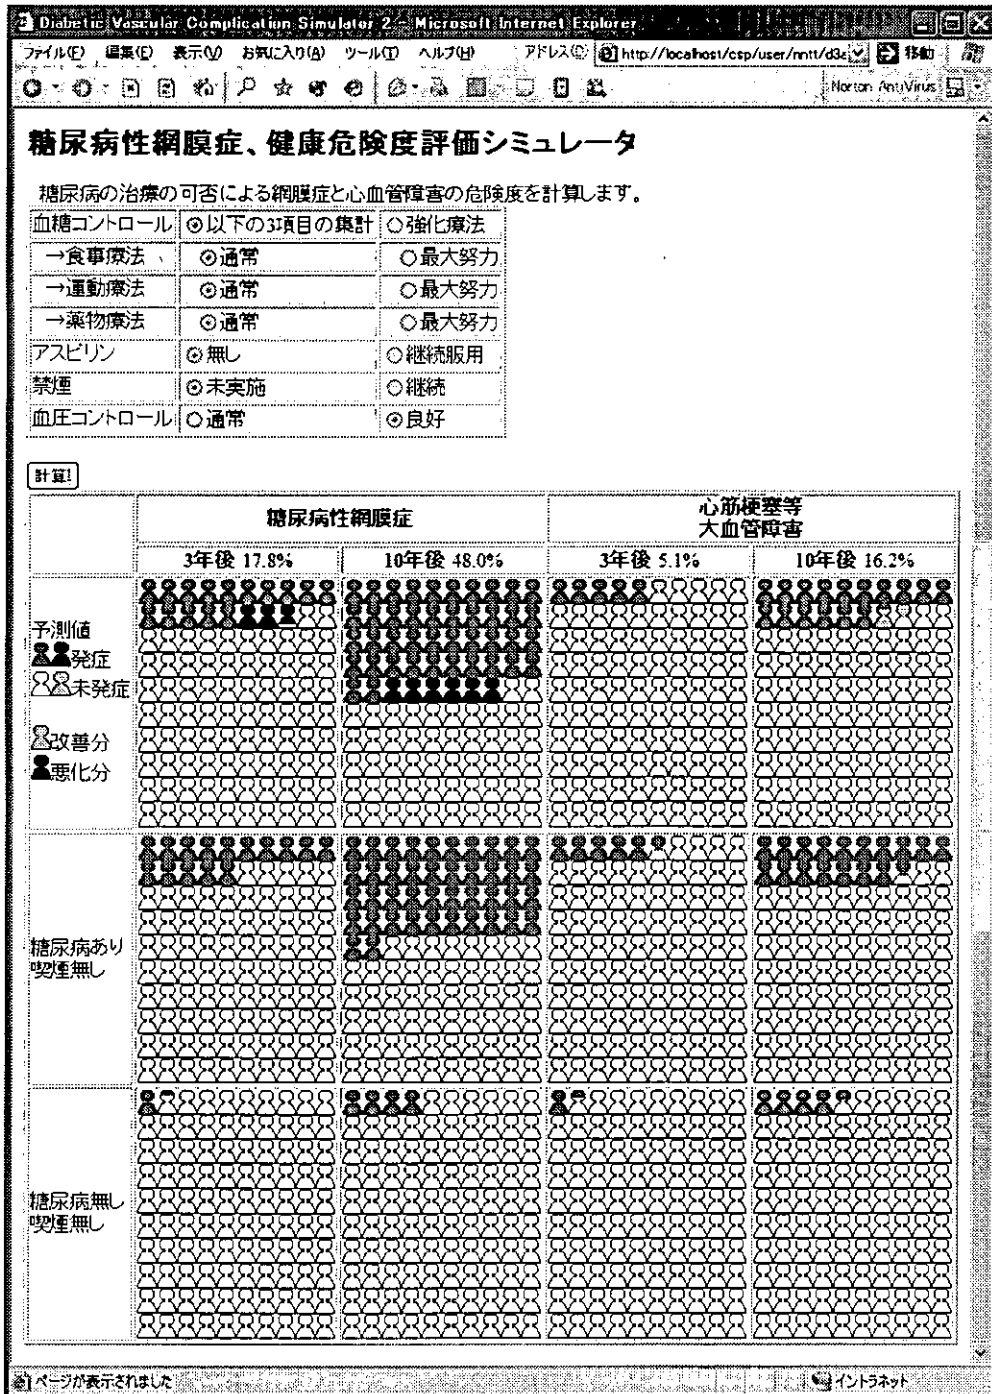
Diabetic Vascular Complication Simulator 2 - Microsoft Internet Explorer

ファイル(F) 編集(E) 表示(V) お気に入り(A) ツール(T) ヘルプ(H) アドレス(D) http://localhost/csp/user/nmt/d3e 移動 Norton AntiVirus

糖尿病性網膜症、健康危険度評価シミュレータ

糖尿病の治療の可否による網膜症と心血管障害の危険度を計算します。

| 血糖コントロール | ⊙以下の3項目の集計 | ○強化療法 |
|---|---|---|
| →食事療法 | ⊙通常 | ○最大努力 |
| →運動療法 | ⊙通常 | ○最大努力 |
| →薬物療法 | ⊙通常 | ○最大努力 |
| アスピリン | ⊙無し | ○継続服用 |
| 禁煙 | ⊙未実施 | ○継続 |
| 血圧コントロール | ○通常 | ⊙良好 |

計算!

| | 糖尿病性網膜症 | | 心筋梗塞等 大血管障害 | |
|---|---|---|---|---|
| | 3年後 17.8% | 10年後 48.0% | 3年後 5.1% | 10年後 16.2% |
| 予測値 発症 未発症 改善分 悪化分 | | | | |
| 糖尿病あり 喫煙無し | | | | |
| 糖尿病無し 喫煙無し | | | | |

ページが表示されました イントラネット